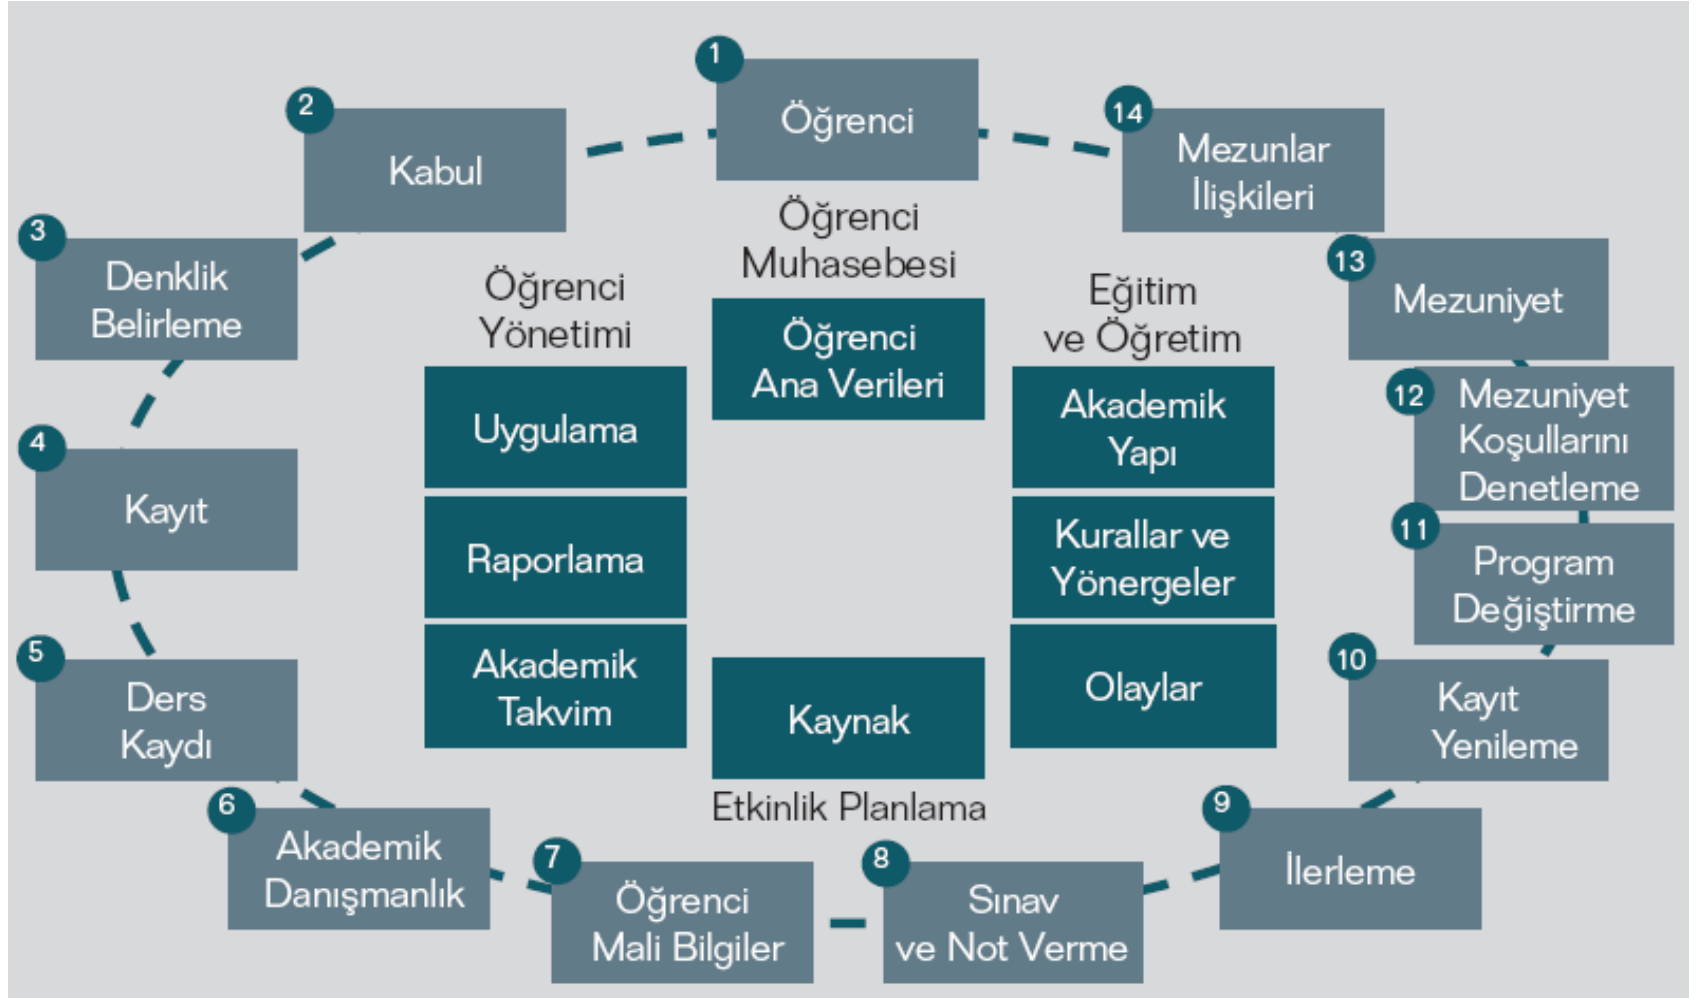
1 Öğrenci

2 Kabul

3 Denklik Belirleme

4 Kayıt

5 Ders Kaydı

6 Akademik Danışmanlık

7 Öğrenci Mali Bilgiler

8 Sınav ve Not Verme

9 İlerleme

10 Kayıt Yenileme

11 Program Değiştirme

12 Mezuniyet Koşullarını Denetleme

13 Mezuniyet

14 Mezunlar İlişkileri

Öğrenci Yönetimi

Uygulama

Raporlama

Akademik Takvim

Öğrenci Muhasebesi

Öğrenci Ana Verileri

Kaynak

Etkinlik Planlama

Eğitim ve Öğretim

Akademik Yapı

Kurallar ve Yönergeler

Olaylar